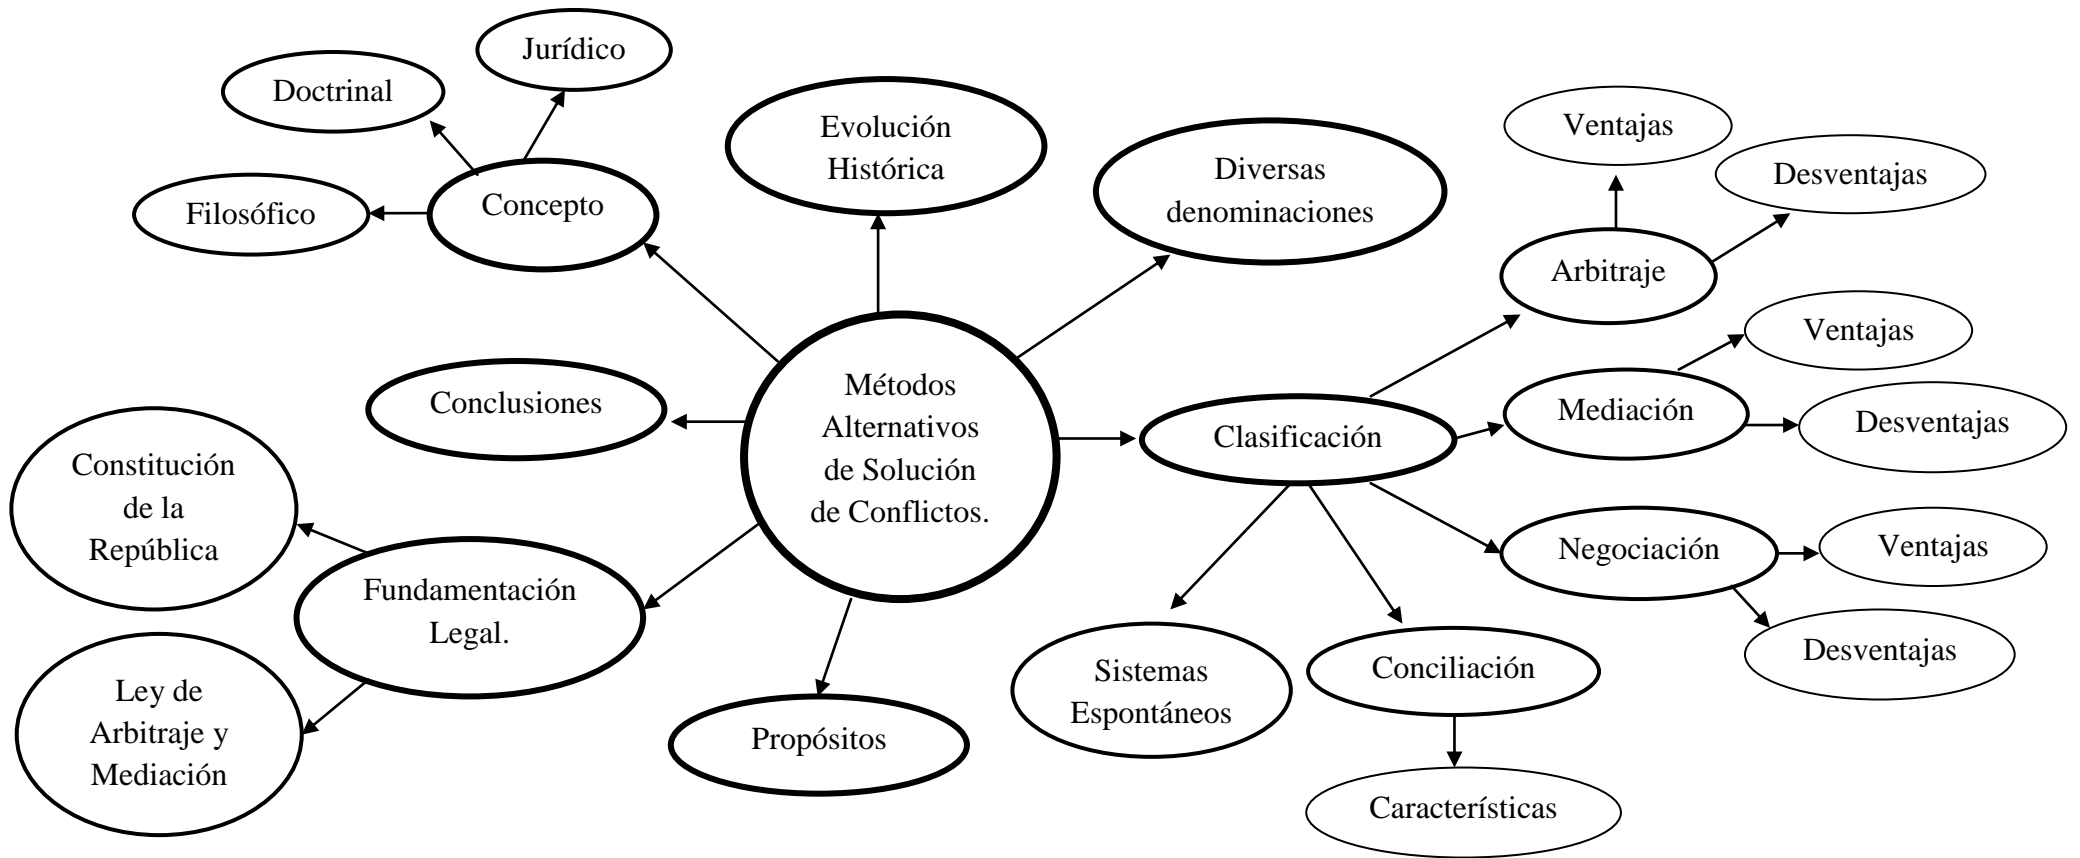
Métodos Alternativos de Solución de Conflictos.

Concepto

Doctrinal

Jurídico

Filosófico

Evolución Histórica

Diversas denominaciones

Conclusiones

Clasificación

Arbitraje

Ventajas

Desventajas

Mediación

Ventajas

Desventajas

Negociación

Ventajas

Desventajas

Conciliación

Características

Sistemas Espontáneos

Propósitos

Fundamentación Legal.

Constitución de la República

Ley de Arbitraje y Mediación